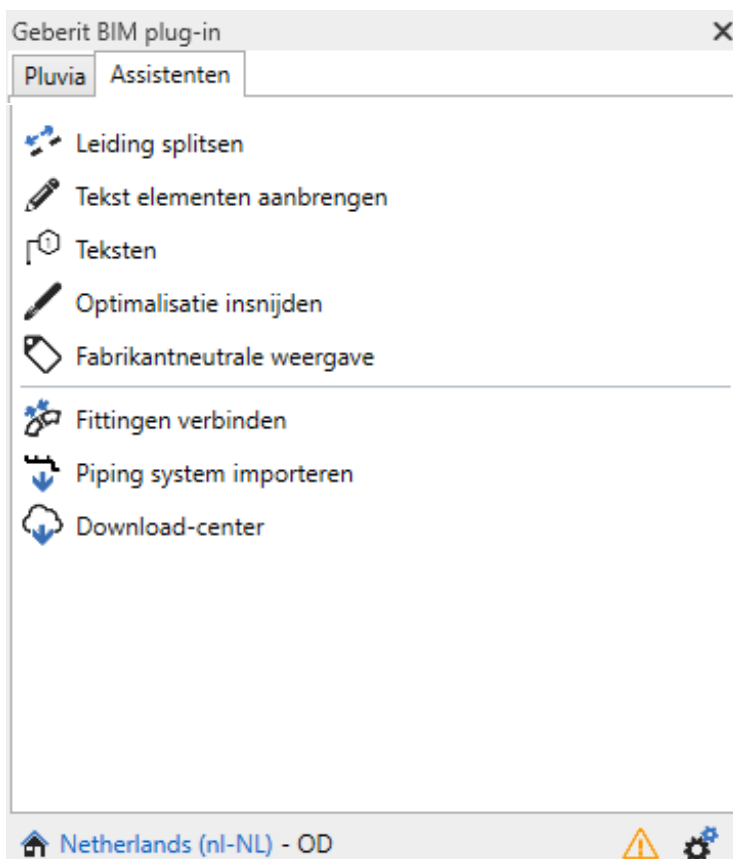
Geberit BIM plug-in ×

Pluvia | Assistenten

Leiding splitsen
Tekst elementen aanbrengen
Teksten
Optimalisatie insnijden
Fabrikantneutrale weergave

Fittingen verbinden
Piping system importeren
Download-center

Netherlands (nl-NL) - OD